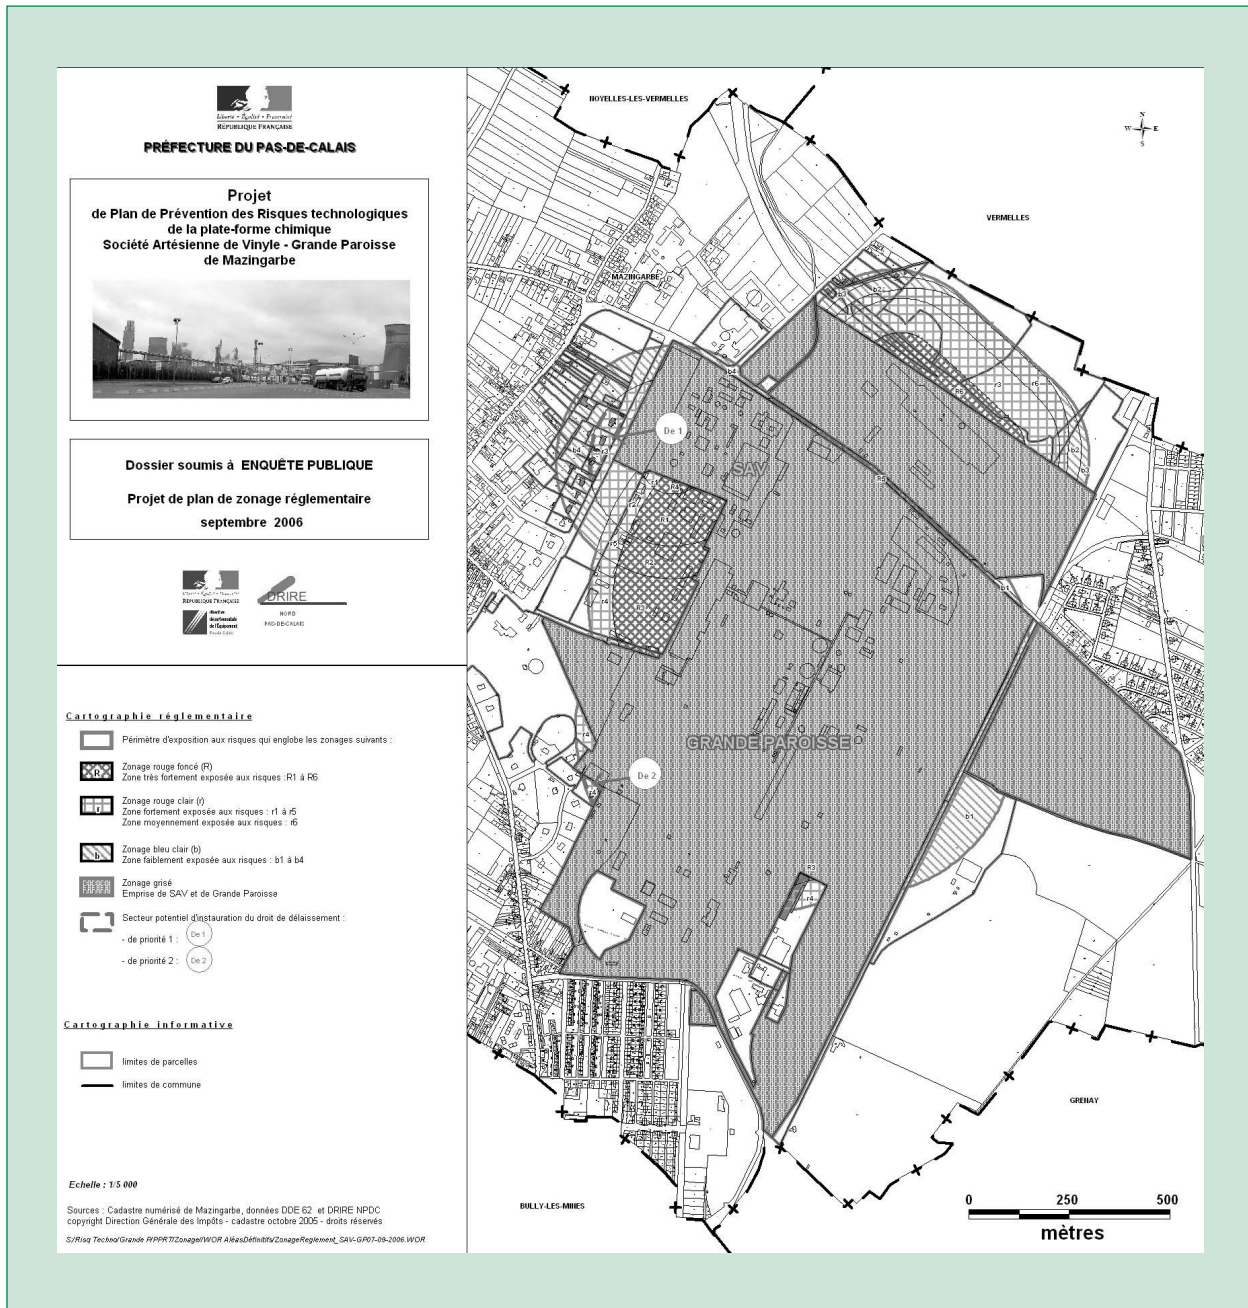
Liberté • Égalité • Fraternité
RÉPUBLIQUE FRANÇAISE

PRÉFECTURE DU PAS-DE-CALAIS

Projet
de Plan de Prévention des Risques technologiques
de la plate-forme chimique
Société Artésienne de Vinyle - Grande Paroisse
de Mazingarbe

Dossier soumis à ENQUÊTE PUBLIQUE

Projet de plan de zonage réglementaire
septembre 2006

RÉPUBLIQUE FRANÇAISE

DRIRE
NORD
PAS-DE-CALAIS

Cartographie réglementaire

Périmètre d'exposition aux risques qui englobe les zonages suivants :

R
Zonage rouge foncé (R)
Zone très fortement exposée aux risques : R1 à R6

r
Zonage rouge clair (r)
Zone fortement exposée aux risques : r1 à r5
Zone moyennement exposée aux risques : r6

b
Zonage bleu clair (b)
Zone faiblement exposée aux risques : b1 à b4

Zonage grisé
Emprise de SAV et de Grande Paroisse

Secteur potentiel d'instauration du droit de délaissement :
- de priorité 1 : De 1
- de priorité 2 : De 2

Cartographie informative

limites de parcelles

limites de commune

Echelle : 1/5 000

Sources : Cadastre numérisé de Mazingarbe, données DDE 62 et DRIRE NPDC
copyright Direction Générale des Impôts - cadastre octobre 2005 - droits réservés

S/Risq Techno/Grande P/PPRT/Zonage/WOR AléasDéfinitifs/ZonageReglement_SAV-GP07-09-2006.WOR

NOYELLES-LES-VERMELLES

N
W E
S

VERMELLES

MAZINGARBE

b2
b4
r3
r6
R5
b3
b2
De 1
b4
r3
SAV
R6
r4
R1
r2
r3
R2
R3
r4
b4
r4
GRANDE PAROISSE
De 2
r4
b1
R3
r4

GRENAY

BULLY-LES-MINES

0 250 500
mètres